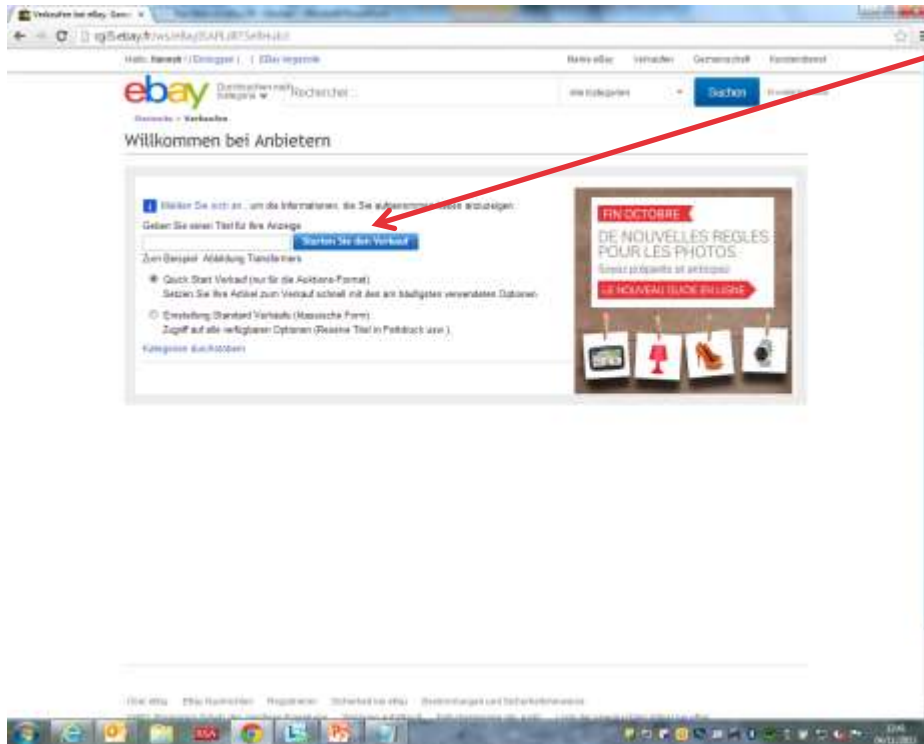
Verkaufen bei eBay: Gen

cgi5.ebay.fr/ws/eBayISAPI.dll?SellHub3

Hallo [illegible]! (Einloggen) | EBay-Vorgestellt

Mein eBay Verkaufen Gemeinschaft Kundendienst

ebay Durchsuchen nach Kategorie Rechercher... Alle Kategorien Suchen

Startseite > Verkaufen

Willkommen bei Anbietern

Melden Sie sich an, um die Informationen, die Sie aufgenommen haben anzuzeigen

Geben Sie einen Titel für Ihre Anzeige

Starten Sie den Verkauf

Zum Beispiel: Abbildung Transformers

Quick Start Verkauf (nur für die Auktions-Format) Setzen Sie Ihre Artikel zum Verkauf schnell mit den am häufigsten verwendeten Optionen

Erstellung Standard Verkaufs (klassische Form) Zugriff auf alle verfügbaren Optionen (Reserve Titel in Fettdruck usw.)

Kategorien durchstöbern

FIN OCTOBRE

DE NOUVELLES REGLES POUR LES PHOTOS

Soyez préparés et anticipez

LE NOUVEAU GUIDE EN LIGNE

Über eBay eBay Nachrichten Registrieren Sicherheit bei eBay Bestimmungen und Sicherheitshinweise